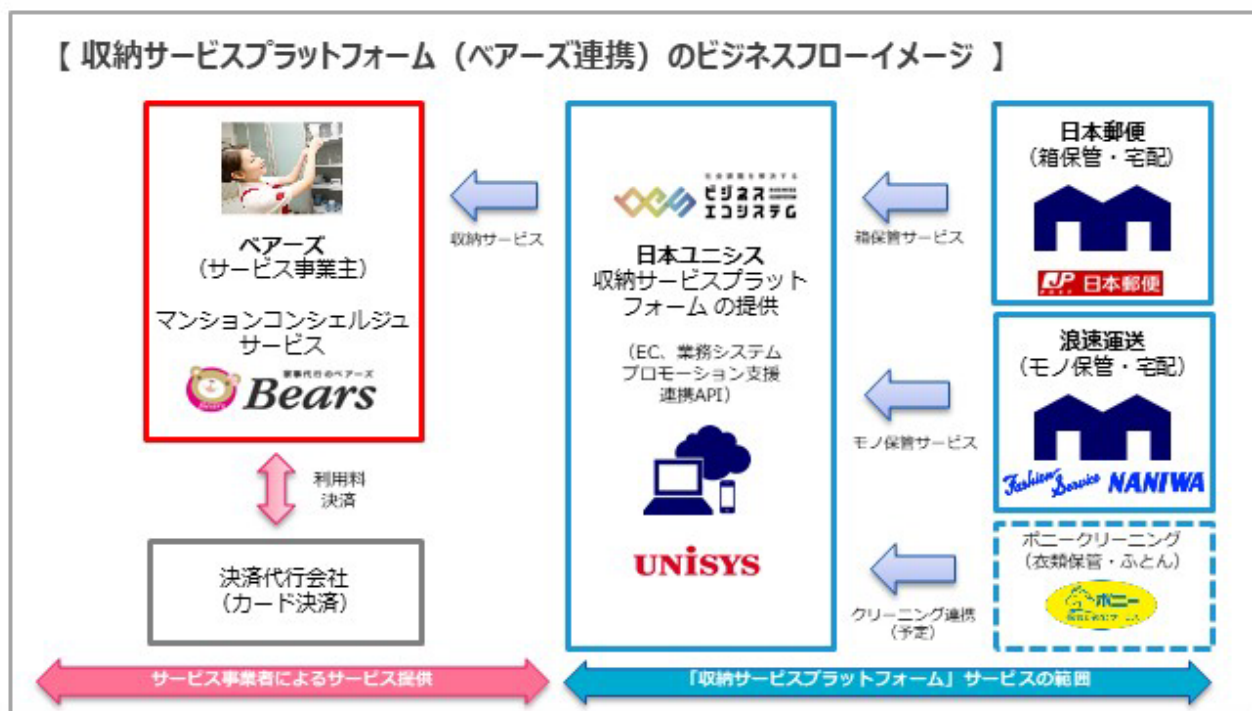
【 収納サービスプラットフォーム（ベアーズ連携）のビジネスフローイメージ 】

ベアーズ
（サービス事業主）

マンションコンシェルジュサービス

家事代行のベアーズ
Bears

収納サービス

ビジネスエコシステム

日本ユニシス
収納サービスプラットフォーム の提供

（EC、業務システム
プロモーション支援
連携API）

UNISYS

箱保管サービス

日本郵便
（箱保管・宅配）

JP 日本郵便

モノ保管サービス

浪速運送
（モノ保管・宅配）

Fashion Service NANIWA

クリーニング連携
（予定）

ポニークリーニング
（衣類保管・ふとん）

ポニー

利用料
決済

決済代行会社
（カード決済）

サービス事業者によるサービス提供

「収納サービスプラットフォーム」サービスの範囲